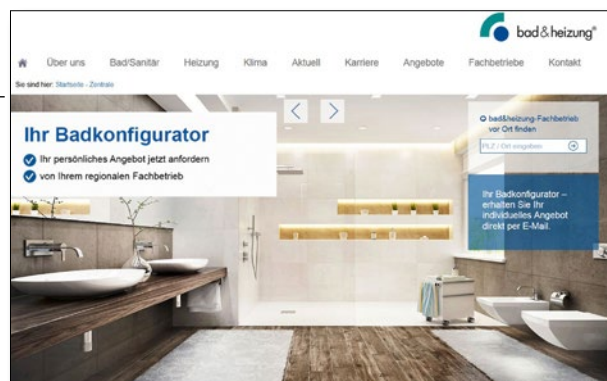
bad&heizung®

Über uns Bad/Sanitär Heizung Klima Aktuell Karriere Angebote Fachbetriebe Kontakt

So sind hier: Startseite - Zentrale

Ihr Badkonfigurator

Ihr persönliches Angebot jetzt anfordern

von Ihrem regionalen Fachbetrieb

bad&heizung-Fachbetrieb vor Ort finden

PLZ / Ort eingeben

Ihr Badkonfigurator – erhalten Sie Ihr individuelles Angebot direkt per E-Mail.